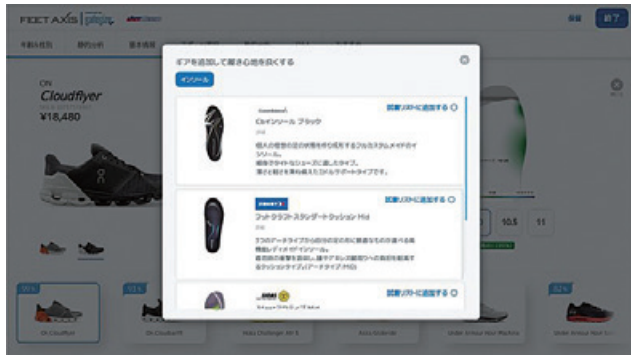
FEET AXIS | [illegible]

会員 終了

ON
Cloudflyer
¥18,480

ギアを追加して履き心地を良くする

インソール

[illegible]
Cbインソール ブラック
試着リストに追加する

個人の足型の形状を作り成形するフルカスタムメイドのインソール。
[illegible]
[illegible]

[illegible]
フットラフトスタンダードクッションMid
試着リストに追加する

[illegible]
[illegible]
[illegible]
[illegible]

試着リストに追加する

10.5 11

On Cloudflyer
On Cloudswift
Hoka Challenger ATR 6
Asics Gelkinsei
Under Armour Hovr Machina
Under Armour Hovr Sonic